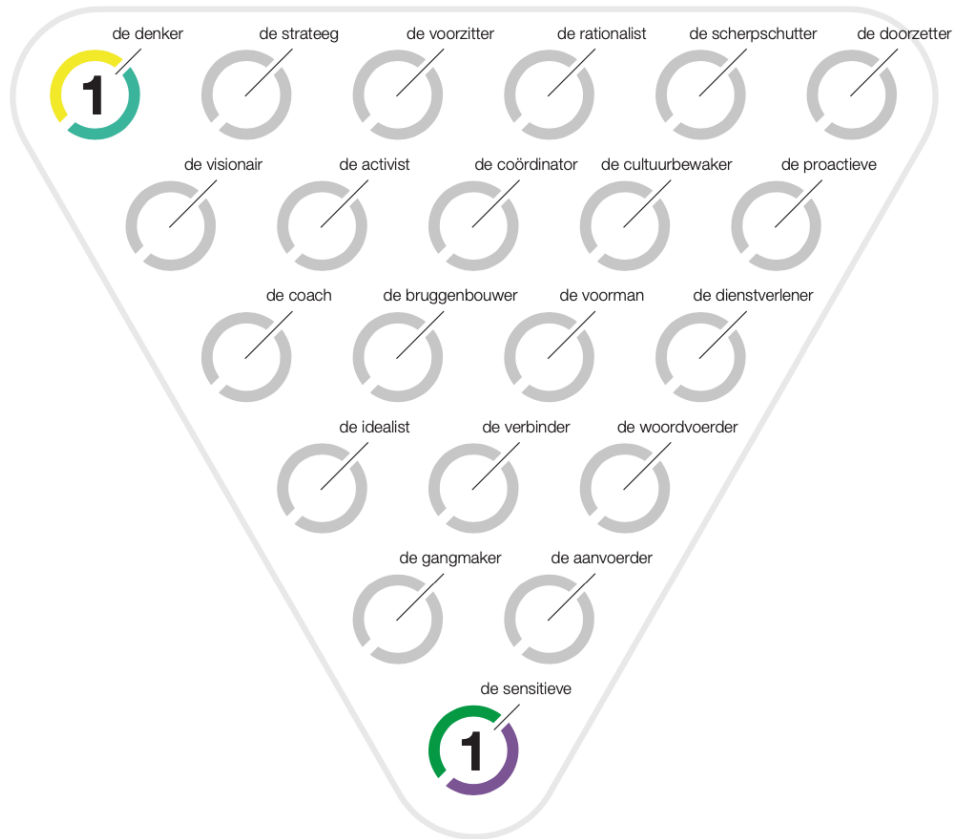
de denker
1
de strateeg
de voorzitter
de rationalist
de scherpschutter
de doorzetter

de visionair
de activist
de coördinator
de cultuurbewaker
de proactieve

de coach
de bruggenbouwer
de voorman
de dienstverlener

de idealist
de verbinder
de woordvoerder

de gangmaker
de aanvoerder

de sensitieve
1